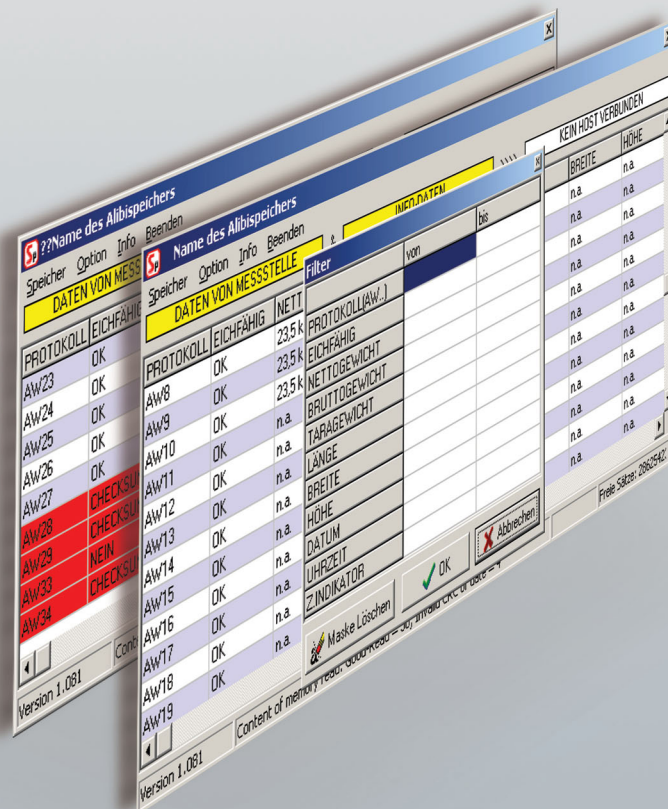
??Name des Alibispeichers

Speicher Option Info Beenden

DATEN VON MESS

| PROTOKOLL | EICHFÄHIG |
|---|---|
| AW23 | OK |
| AW24 | OK |
| AW25 | OK |
| AW26 | OK |
| AW27 | CHECKSU |
| AW28 | CHECKSU |
| AW29 | NEIN |
| AW33 | CHECKSU |
| AW34 | |

Conte

Version 1.081

Name des Alibispeichers

Speicher Option Info Beenden

DATEN VON MESSSTELLE

INFO-DATEN

KEIN HOST VERBUNDEN

| PROTOKOLL | EICHFÄHIG | NETT |
|---|---|---|
| AW8 | OK | 23,5 k |
| AW9 | OK | 23,5 k |
| AW10 | OK | n.a. |
| AW11 | OK | n.a. |
| AW12 | OK | n.a. |
| AW13 | OK | n.a. |
| AW14 | OK | n.a. |
| AW15 | OK | n.a. |
| AW16 | OK | n.a. |
| AW17 | OK | n.a. |
| AW18 | OK | |
| AW19 | | |

| BREITE | HÖHE |
|---|---|
| n.a. | n.a. |
| n.a. | n.a. |
| n.a. | n.a. |
| n.a. | n.a. |
| n.a. | n.a. |
| n.a. | n.a. |
| n.a. | n.a. |
| n.a. | n.a. |
| n.a. | n.a. |
| n.a. | n.a. |
| n.a. | n.a. |

Freie Sätze: 2862542

Content of memory read: 5000 Read = 30, invalid CRC or data = 4

Version 1.081

Filter

| | von | bis |
|---|---|---|
| PROTOKOLL(AW..) | | |
| EICHFÄHIG | | |
| NETTOGEWICHT | | |
| BRUTTOGEWICHT | | |
| TARAGEWICHT | | |
| LÄNGE | | |
| BREITE | | |
| HÖHE | | |
| DATUM | | |
| UHRZEIT | | |
| Z.INDIKATOR | | |

Maske Löschen

OK

Abbrechen